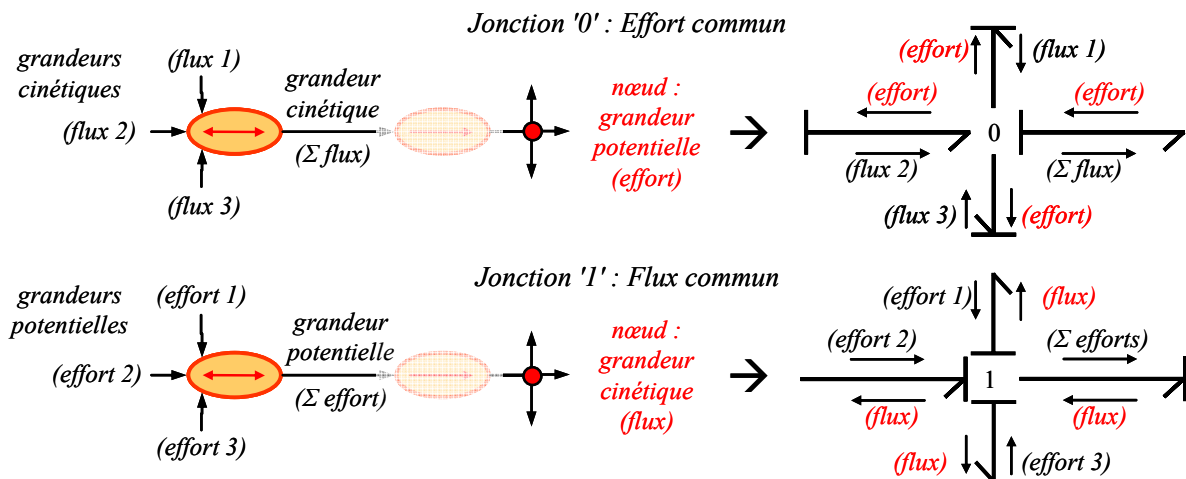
Jonction '0' : Effort commun

grandeurs cinétiques

(flux 1)

(flux 2)

(flux 3)

grandeur cinétique

(Σ flux)

nœud : grandeur potentielle (effort)

(effort)

(flux 1)

(effort)

(effort)

0

(flux 2)

(Σ flux)

(flux 3)

(effort)

Jonction '1' : Flux commun

grandeurs potentielles

(effort 1)

(effort 2)

(effort 3)

grandeur potentielle

(Σ effort)

nœud : grandeur cinétique (flux)

(effort 1)

(flux)

(effort 2)

(Σ efforts)

1

(flux)

(flux)

(flux)

(effort 3)